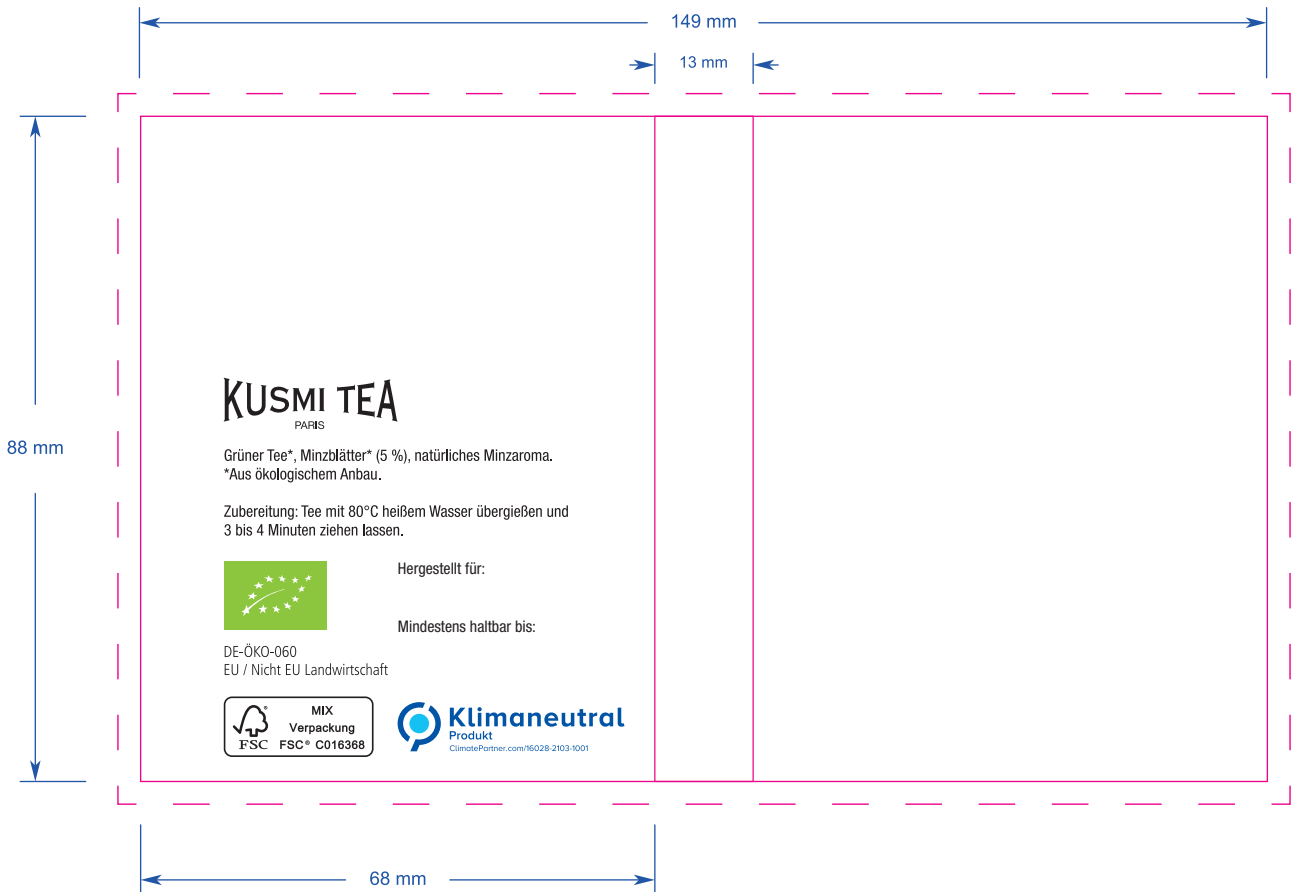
149 mm

13 mm

88 mm

KUSMI TEA
PARIS

Grüner Tee*, Minzblätter* (5 %), natürliches Minzaroma.
*Aus ökologischem Anbau.

Zubereitung: Tee mit 80°C heißem Wasser übergießen und 3 bis 4 Minuten ziehen lassen.

Hergestellt für:

Mindestens haltbar bis:

DE-ÖKO-060
EU / Nicht EU Landwirtschaft

FSC
MIX
Verpackung
FSC® C016368

Klimaneutral
Produkt
ClimatePartner.com/16028-2103-1001

68 mm